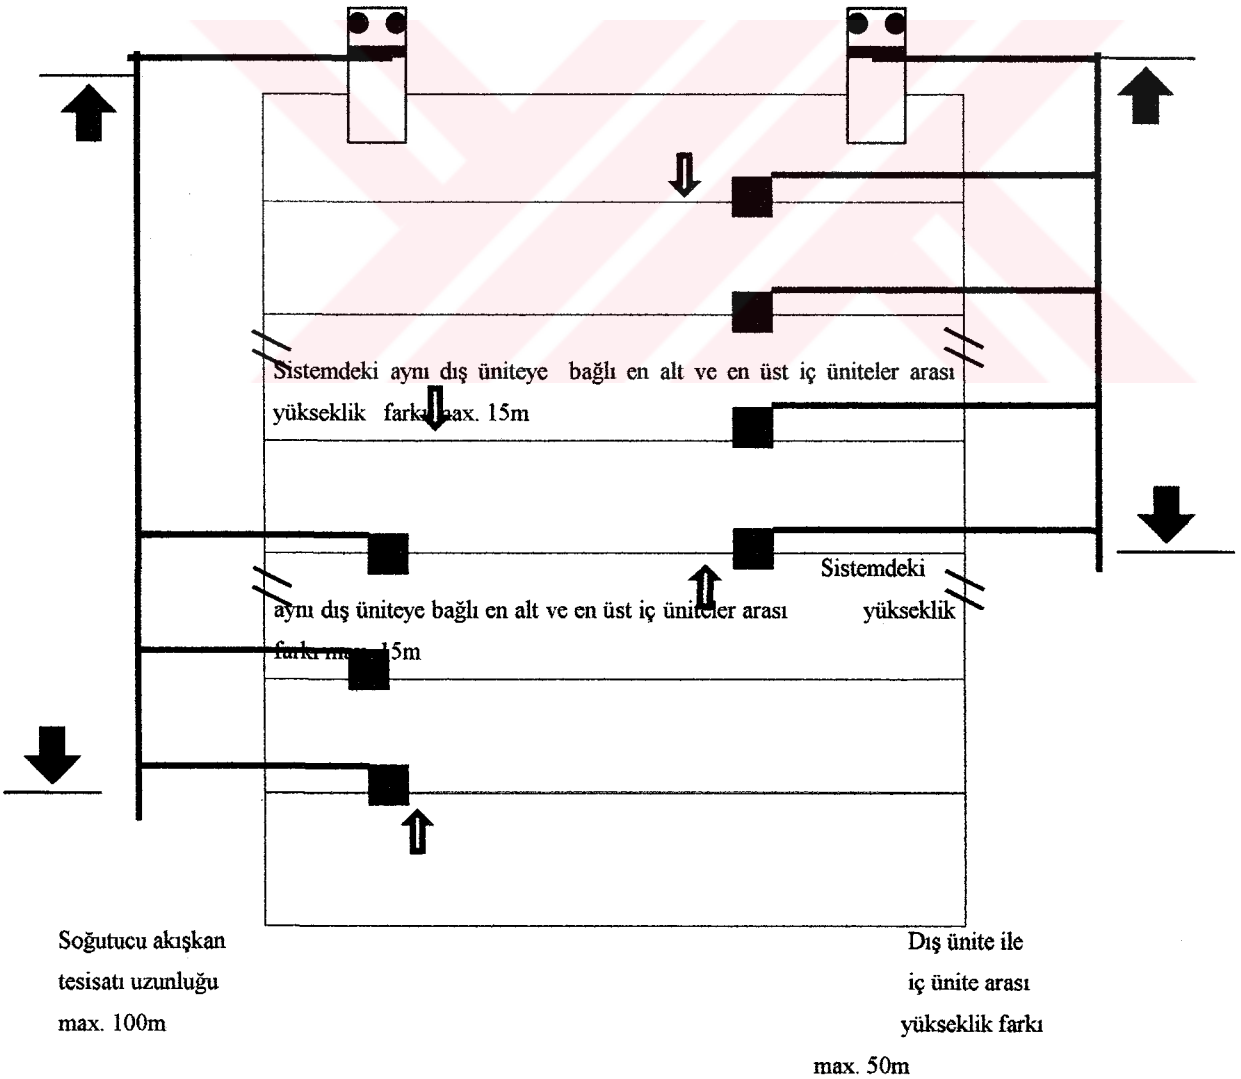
Sistemdeki aynı dış üniteye bağlı en alt ve en üst iç üniteler arası yükseklik farkı max. 15m

Sistemdeki aynı dış üniteye bağlı en alt ve en üst iç üniteler arası yükseklik farkı max. 15m

Soğutucu akışkan tesisatı uzunluğu max. 100m

Dış ünite ile iç ünite arası yükseklik farkı max. 50m